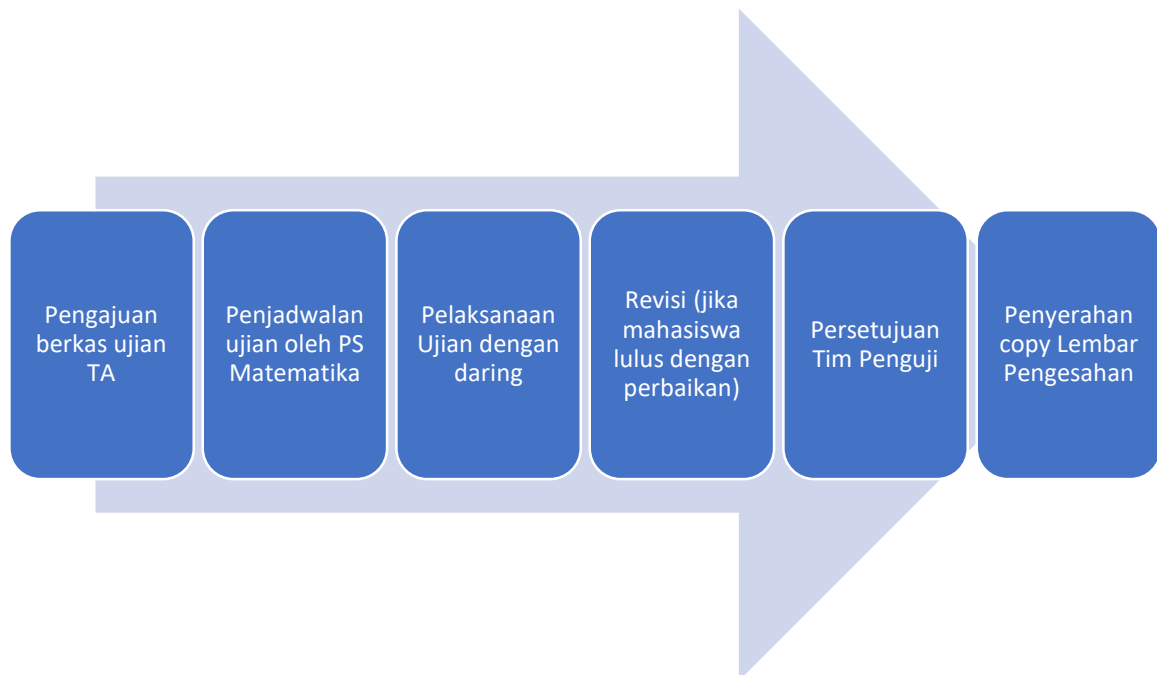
Pengajuan berkas ujian TA

Penjadwalan ujian oleh PS Matematika

Pelaksanaan Ujian dengan daring

Revisi (jika mahasiswa lulus dengan perbaikan)

Persetujuan Tim Penguji

Penyerahan copy Lembar Pengesahan